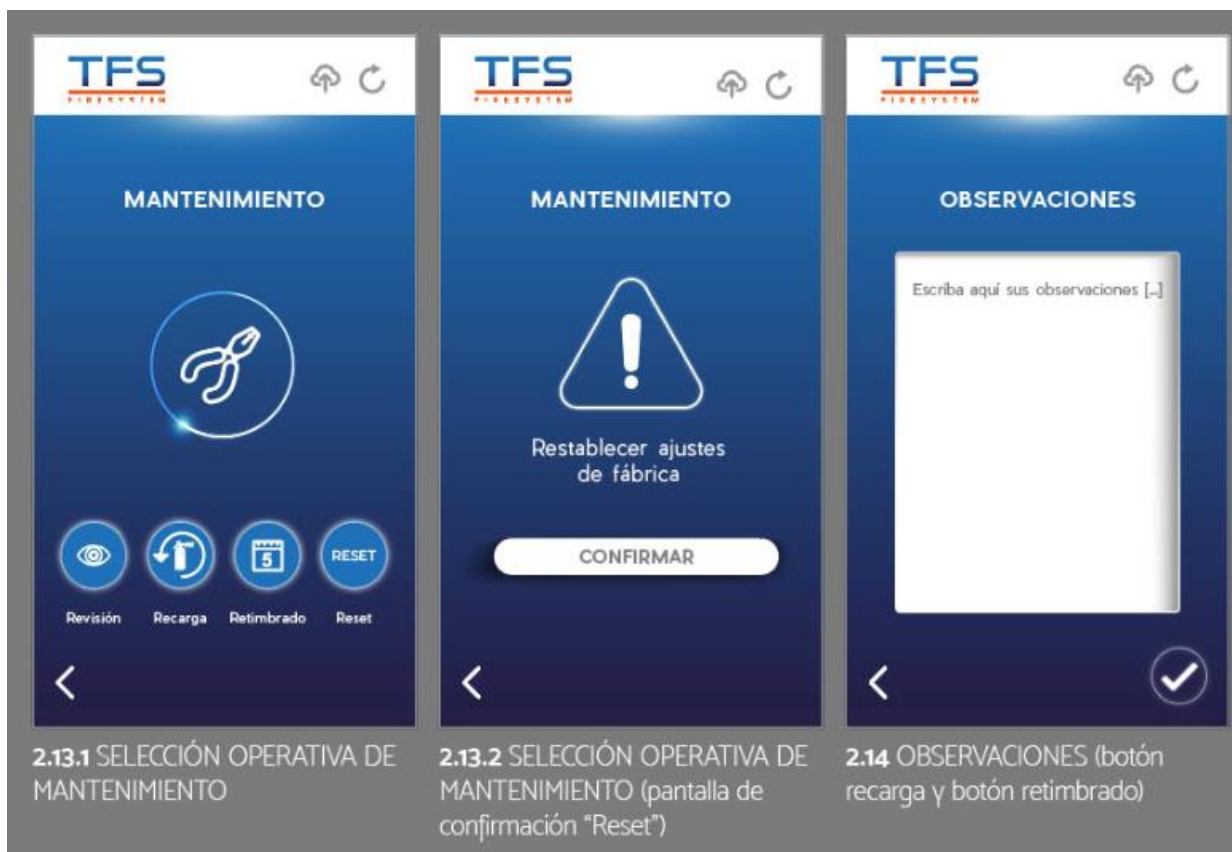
TFS
FIRESYSTEM

MANTENIMIENTO

5

RESET

Revisión Recarga Retimbrado Reset

<

2.13.1 SELECCIÓN OPERATIVA DE MANTENIMIENTO

TFS
FIRESYSTEM

MANTENIMIENTO

Restablecer ajustes de fábrica

CONFIRMAR

<

2.13.2 SELECCIÓN OPERATIVA DE MANTENIMIENTO (pantalla de confirmación "Reset")

TFS
FIRESYSTEM

OBSERVACIONES

Escriba aquí sus observaciones [...]

<

2.14 OBSERVACIONES (botón recarga y botón retimbrado)